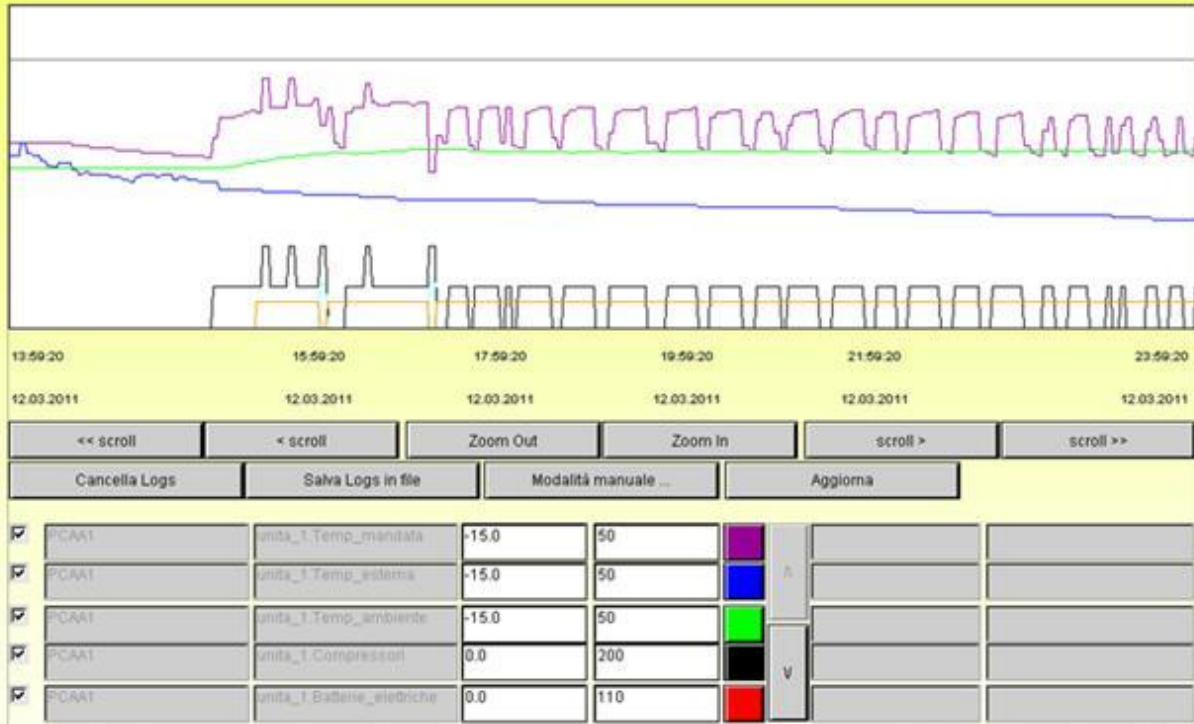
13:59:20 12.03.2011
15:59:20 12.03.2011
17:59:20 12.03.2011
19:59:20 12.03.2011
21:59:20 12.03.2011
23:59:20 12.03.2011

<< scroll
< scroll
Zoom Out
Zoom In
scroll >
scroll >>

Cancella Logs
Salva Logs in file
Modalità manuale ...
Aggiorna

| | | | | |
|---|---|---|---|---|
| ☑ | PCAA1 | unita_1.Temp_mandata | -15.0 | 50 |
| ☑ | PCAA1 | unita_1.Temp_esterna | -15.0 | 50 |
| ☑ | PCAA1 | unita_1.Temp_ambiente | -15.0 | 50 |
| ☑ | PCAA1 | unita_1.Compressori | 0.0 | 200 |
| ☑ | PCAA1 | unita_1.Batterie_elettriche | 0.0 | 110 |

^
v